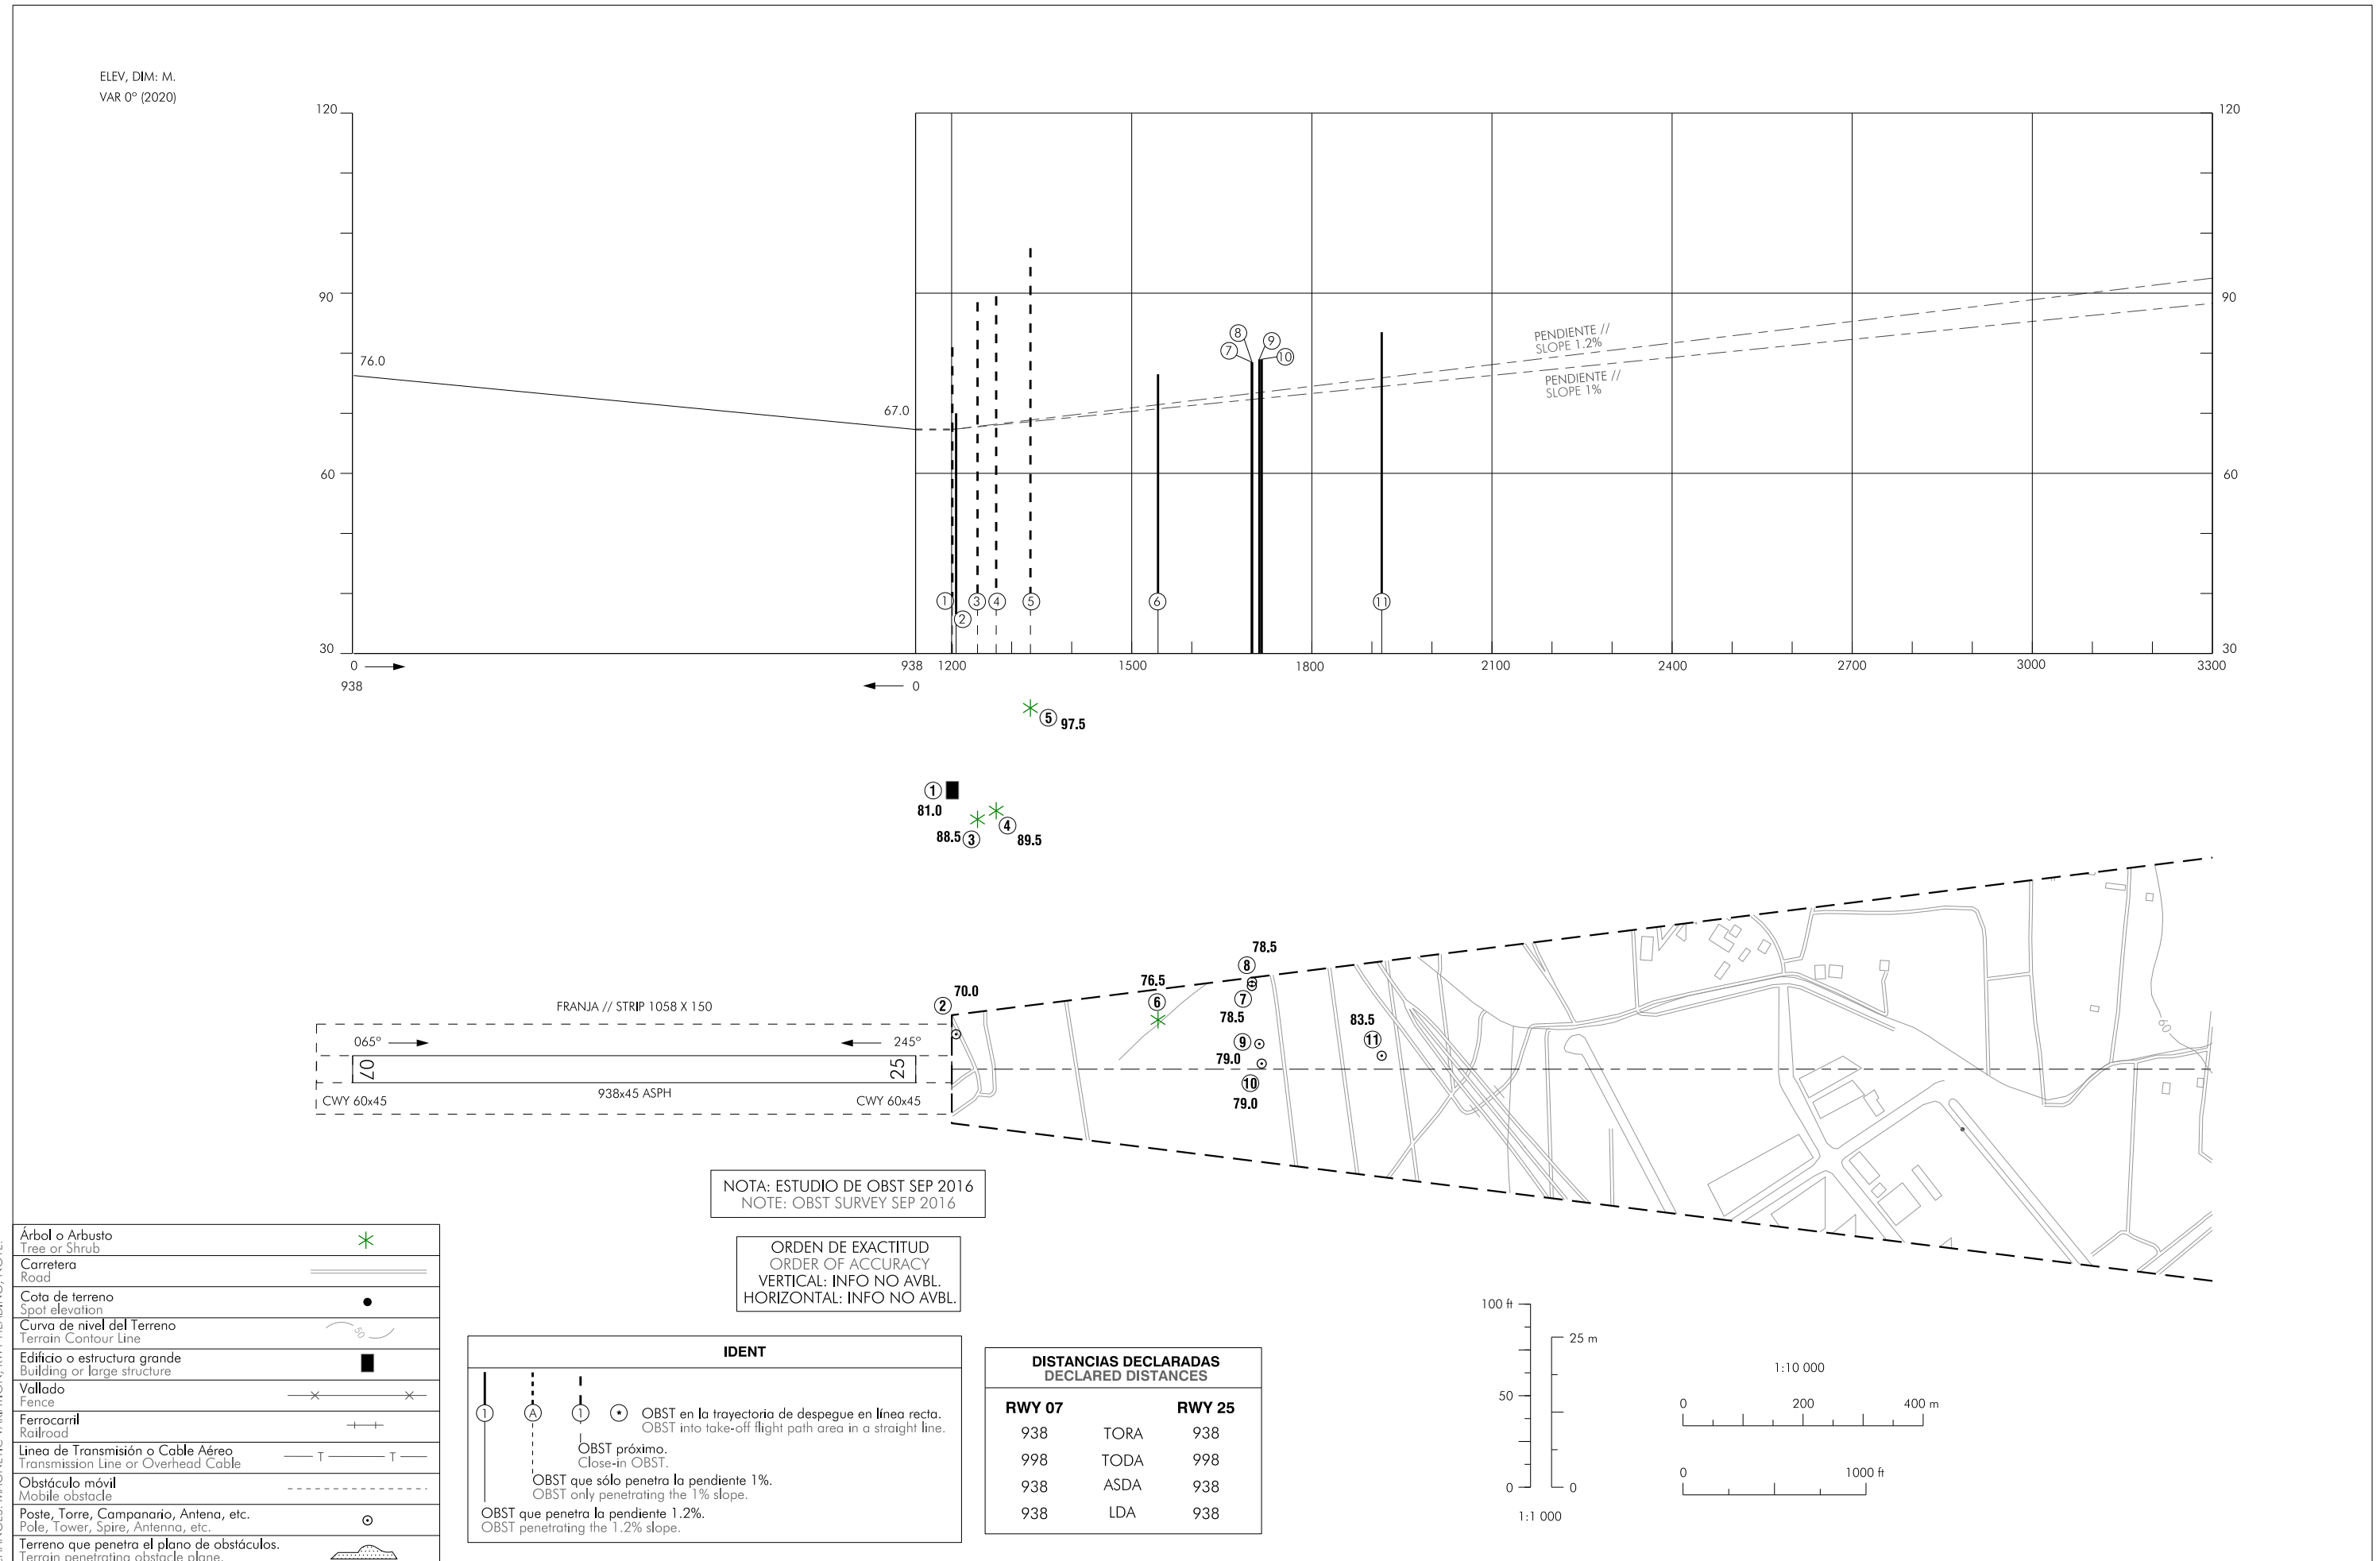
ELEV, DIM: M.
VAR 0° (2020)

120
90
60
30
120
90
60
30

76.0
67.0

PENDIENTE //
SLOPE 1.2%
PENDIENTE //
SLOPE 1%

8 9
7 10

1 2 3 4 5 6 11

0
938
938 1200 1500 1800 2100 2400 2700 3000 3300
0

5 97.5
1
81.0
88.5 3
4 89.5

78.5
8
76.5
6
7
78.5
9
79.0
10
79.0
83.5
11
2 70.0

FRANJA // STRIP 1058 X 150
065°
245°
07
25
938x45 ASPH
CWY 60x45
CWY 60x45

NOTA: ESTUDIO DE OBST SEP 2016
NOTE: OBST SURVEY SEP 2016

ORDEN DE EXACTITUD
ORDER OF ACCURACY
VERTICAL: INFO NO AVBL.
HORIZONTAL: INFO NO AVBL.

| | |
|---|---|
| Árbol o Arbusto Tree or Shrub | |
| Carretera Road | |
| Cota de terreno Spot elevation | |
| Curva de nivel del Terreno Terrain Contour Line | 50 |
| Edificio o estructura grande Building or large structure | |
| Vallado Fence | |
| Ferrocarril Railroad | |
| Línea de Transmisión o Cable Aéreo Transmission Line or Overhead Cable | T T |
| Obstáculo móvil Mobile obstacle | |
| Poste, Torre, Campanario, Antena, etc. Pole, Tower, Spire, Antenna, etc. | |
| Terreno que penetra el plano de obstáculos. Terrain penetrating obstacle plane. | |

IDENT
1 A 1
OBST en la trayectoria de despegue en línea recta.
OBST into take-off flight path area in a straight line.
OBST próximo.
Close-in OBST.
OBST que sólo penetra la pendiente 1%.
OBST only penetrating the 1% slope.
OBST que penetra la pendiente 1.2%.
OBST penetrating the 1.2% slope.

DISTANCIAS DECLARADAS
DECLARED DISTANCES
| RWY 07 | | RWY 25 |
|---|---|---|
| 938 | TORA | 938 |
| 998 | TODA | 998 |
| 938 | ASDA | 938 |
| 938 | LDA | 938 |

100 ft
25 m
50
0
0
1:1 000

1:10 000
0 200 400 m
0 1000 ft